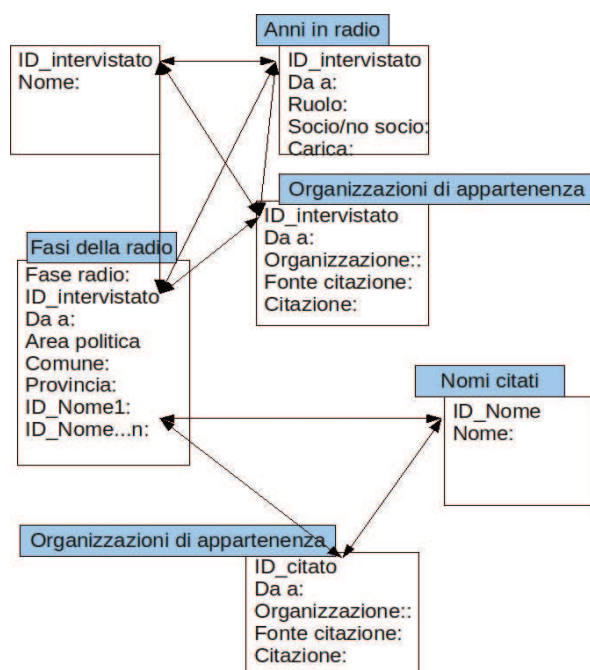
ID_intervistato
Nome:

Anni in radio
ID_intervistato
Da a:
Ruolo:
Socio/no socio:
Carica:

Organizzazioni di appartenenza
ID_intervistato
Da a:
Organizzazione::
Fonte citazione:
Citazione:

Fasi della radio
Fase radio:
ID_intervistato
Da a:
Area politica
Comune:
Provincia:
ID_Nome1:
ID_Nome...n:

Nomi citati
ID_Nome
Nome:

Organizzazioni di appartenenza
ID_citato
Da a:
Organizzazione::
Fonte citazione:
Citazione: